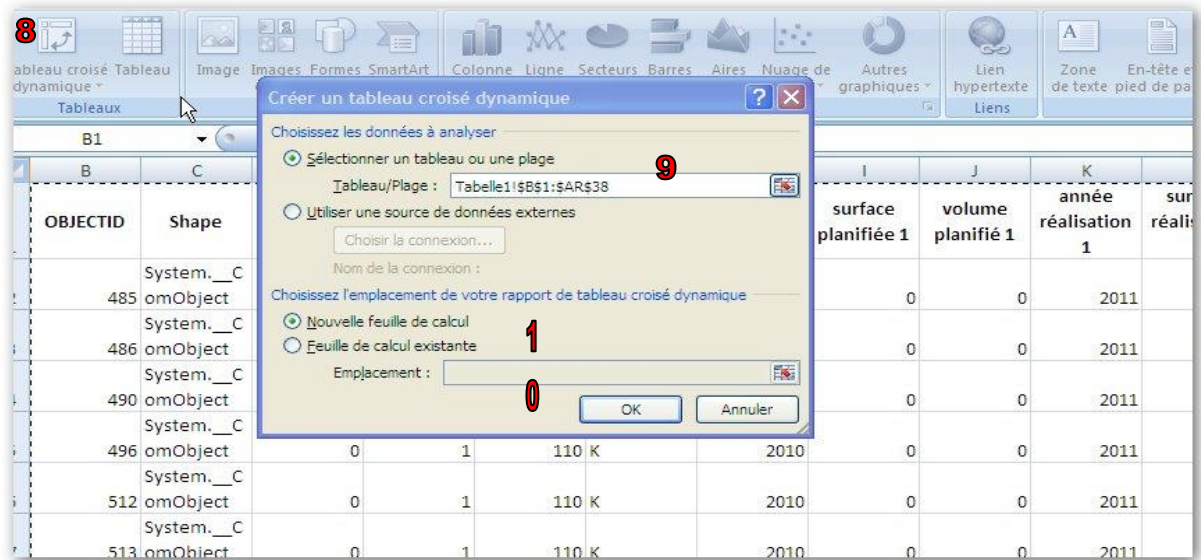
8

ableau croisé dynamique Tableau
Tableaux

Image Images Formes SmartArt Colonne Ligne Secteurs Barres Aires Nuage de Autres graphiques Lien hypertexte Liens Zone de texte En-tête et pied de pa

B1

Créer un tableau croisé dynamique

Choisissez les données à analyser

Sélectionner un tableau ou une plage

Tableau/Plage : Tabelle1!$B$1:$AR$38

9

Utiliser une source de données externes

Choisir la connexion...

Nom de la connexion :

Choisissez l'emplacement de votre rapport de tableau croisé dynamique

Nouvelle feuille de calcul

1

Feuille de calcul existante

Emplacement :

0

OK Annuler

| B | C | | | | | I | J | K | |
|---|---|---|---|---|---|---|---|---|---|
| OBJECTID | Shape | | | | | surface planifiée 1 | volume planifié 1 | année réalisation 1 | sur réali |
| 485 | System.__ComObject | | | | | 0 | 0 | 2011 | |
| 486 | System.__ComObject | | | | | 0 | 0 | 2011 | |
| 490 | System.__ComObject | | | | | 0 | 0 | 2011 | |
| 496 | System.__ComObject | 0 | 1 | 110 K | 2010 | 0 | 0 | 2011 | |
| 512 | System.__ComObject | 0 | 1 | 110 K | 2010 | 0 | 0 | 2011 | |
| 513 | System.__ComObject | 0 | 1 | 110 K | 2010 | 0 | 0 | 2011 | |